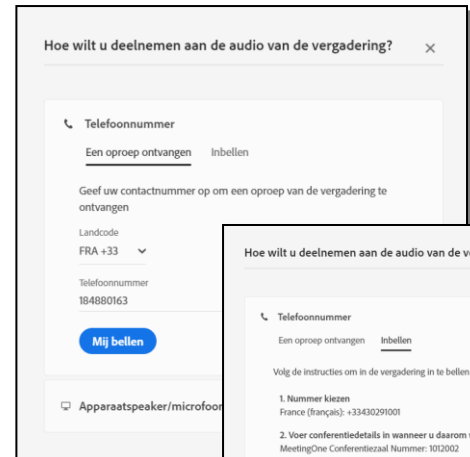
Hoe wilt u deelnemen aan de audio van de vergadering? ×

Telefoonnummer

Een oproep ontvangen Inbellen

Geef uw contactnummer op om een oproep van de vergadering te ontvangen

Landcode
FRA +33

Telefoonnummer
184880163

Mij bellen

Apparaatspeaker/microfoon

Hoe wilt u deelnemen aan de audio van de v

Telefoonnummer

Een oproep ontvangen Inbellen

Volg de instructies om in de vergadering in te bellen

1. Nummer kiezen
France (français): +33430291001

2. Voer conferentiedetails in wanneer u daarom
MeetingOne Conferentiezaal Nummer: 1012002